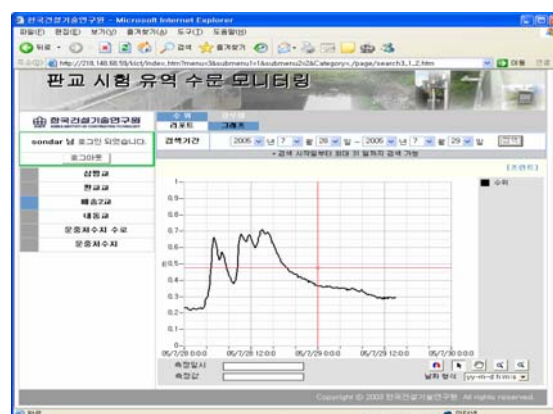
한국건설기술연구원 - Microsoft Internet Explorer

파일(F) 편집(E) 보기(V) 즐겨찾기(A) 도구(T) 도움말(H)

뒤로 검색 즐겨찾기

주소(D) http://218.148.68.58/kict/index.htm?menu=3&submenu1=1&submenu2=2&Category=../page/search3_1_2.htm 이동

판교 시험 유역 수문 모니터링

한국건설기술연구원

수위 리포트 그래프

sondar 님 로그인 되었습니다.

로그아웃

삼평교

판교교

빼솔2교

대동교

운중저수지 수로

운중저수지

검색기간 2005 년 7 월 28 일 ~ 2005 년 7 월 29 일 검색

• 검색 시작일부터 최대 31 일까지 검색 가능

[크게보기]

수위

1

0.9

0.8

0.7

0.6

0.5

0.4

0.3

0.2

0.1

0

05/7/28 0:00

05/7/28 12:00

05/7/29 0:00

05/7/29 12:00

05/7/30 0:00

측정일시

측정값

날짜 형식 yy-m-d h:m:s

Copyright © 2003 한국건설기술연구원. All rights reserved.

완료 인터넷